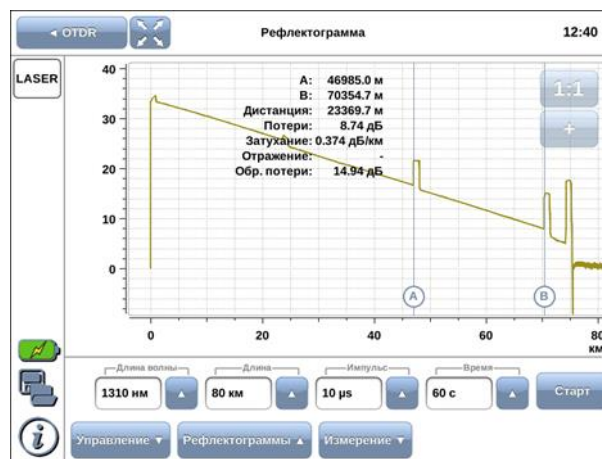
◂ OTDR

Рефлектограмма

12:40

LASER

A: 46985.0 м
B: 70354.7 м
Дистанция: 23369.7 м
Потери: 8.74 дБ
Затухание: 0.374 дБ/км
Отражение: -
Обр. потери: 14.94 дБ

1:1

+

40
30
20
10
0

A
B

0
20
40
60
80
км

Длина волны
1310 нм
Длина
80 км
Импульс
10 µs
Время
60 с

Старт

Управление ▾
Рефлектограммы ▴
Измерение ▾